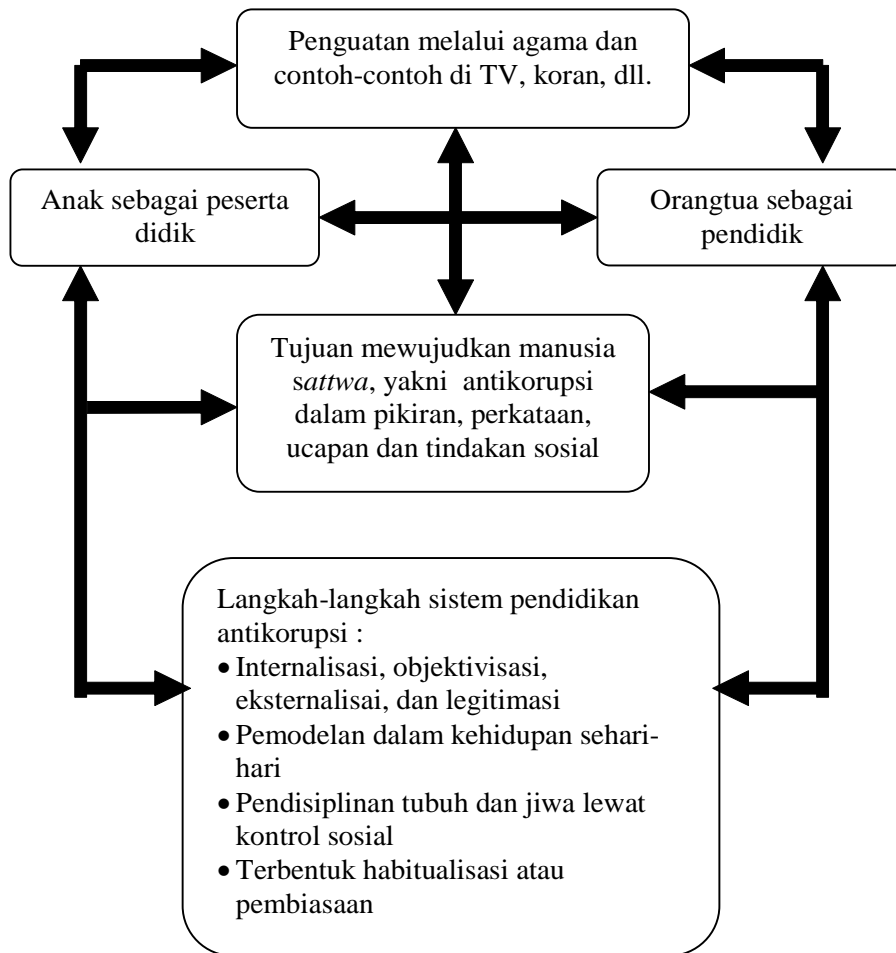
Penguatan melalui agama dan contoh-contoh di TV, koran, dll.

Anak sebagai peserta didik

Orangtua sebagai pendidik

Tujuan mewujudkan manusia sattwa, yakni antikorupsi dalam pikiran, perkataan, ucapan dan tindakan sosial

Langkah-langkah sistem pendidikan antikorupsi :
• Internalisasi, objektivisasi, eksternalisai, dan legitimasi
• Pemodelan dalam kehidupan sehari-hari
• Pendisiplinan tubuh dan jiwa lewat kontrol sosial
• Terbentuk habitualisasi atau pembiasaan